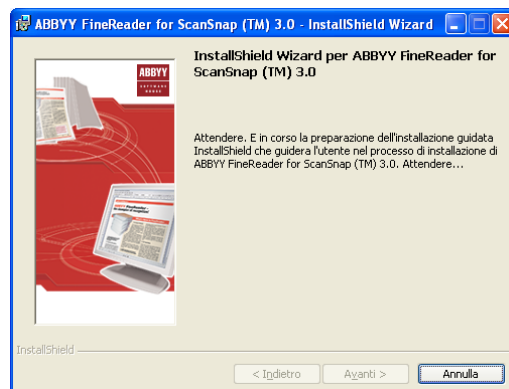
ABBYY FineReader for ScanSnap (TM) 3.0 - InstallShield Wizard

InstallShield Wizard per ABBYY FineReader for ScanSnap (TM) 3.0

ABBYY SOFTWARE HOUSE

Attendere. E in corso la preparazione dell'installazione guidata InstallShield che guidera l'utente nel processo di installazione di ABBYY FineReader for ScanSnap (TM) 3.0. Attendere...

InstallShield

< Indietro   Avanti >   Annulla